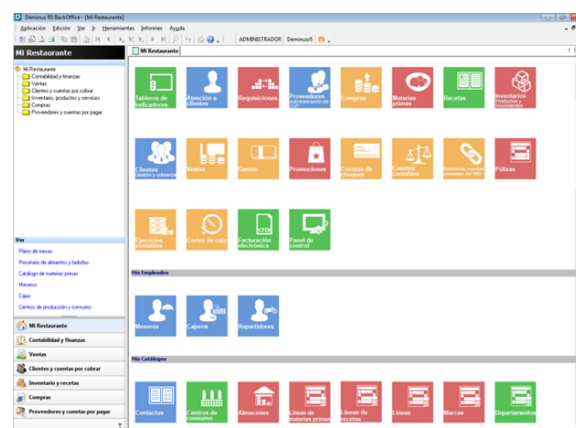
Deminus RS BackOffice - [Mi Restaurante]

Aplicación Edición Ver Herramientas Informes Ayuda

ADMINISTRADOR Deminus

Mi Restaurante

Mi Restaurante
Contabilidad y finanzas
Ventas
Clientes y cuentas por cobrar
Inventario, productos y servicios
Compras
Proveedores y cuentas por pagar

Ver
Plano de mesas
Recetario de alimentos y bebidas
Catálogo de materias primas
Meseros
Cajas
Centros de producción y consumo

Mi Restaurante
Contabilidad y finanzas
Ventas
Clientes y cuentas por cobrar
Inventario y recetas
Compras
Proveedores y cuentas por pagar

Mi Restaurante

Tableros de indicadores
Atención a clientes
Requisiciones
Proveedores Administración de CxP
Compras
Materias primas
Recetas
Inventarios Productos y movimientos
Clientes Gestión y cobranza
Ventas
Gastos
Promociones
Cuentas de cheques
Cuentas contables
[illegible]
Pólizas
Ejercicios contables
Cortes de caja
Facturación electrónica
Panel de control

Mis Empleados

Meseros
Cajeros
Repartidores

Mis Catálogos

Contactos
Centros de consumo
Almacenes
Líneas de materias primas
Líneas de recetas
Líneas
Marcas
Departamentos